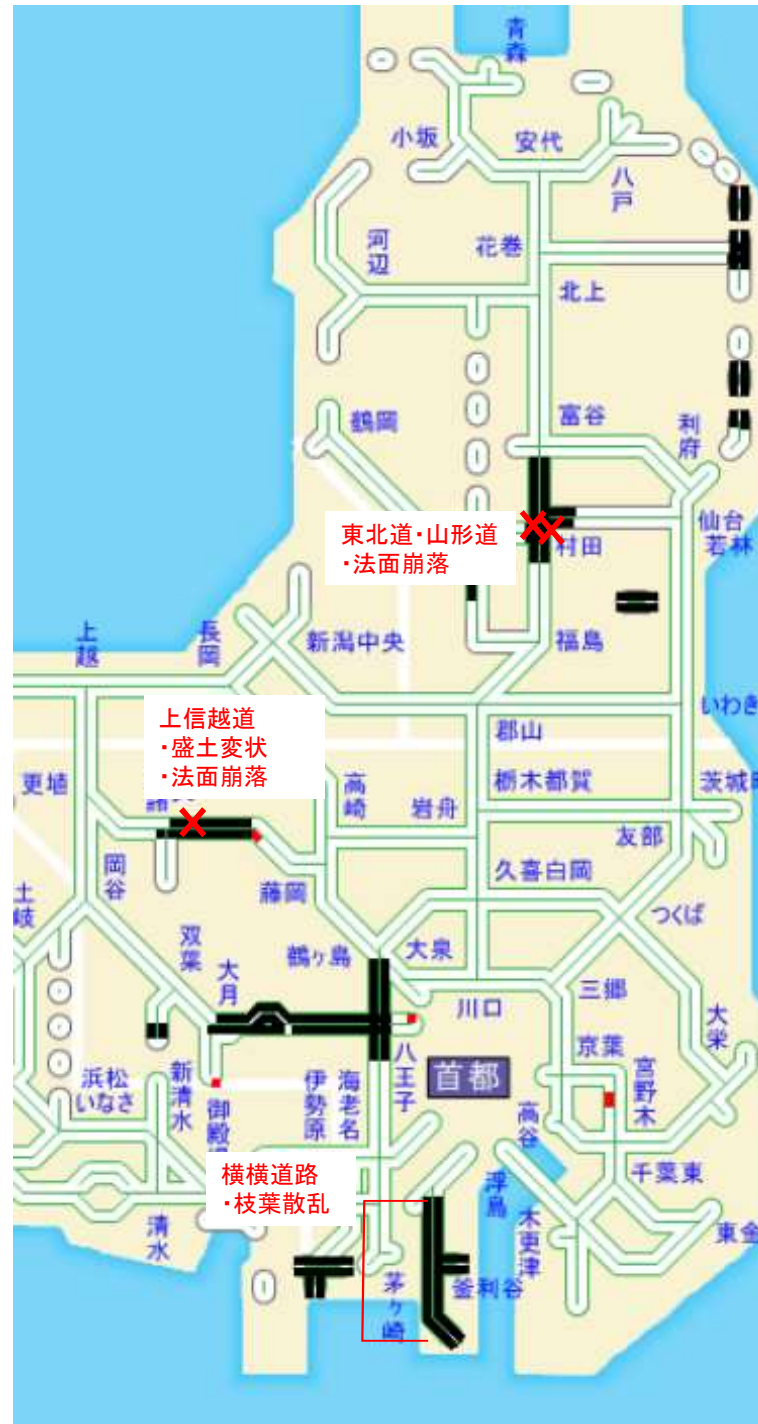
青森
小坂
安代
八戸
河辺
花巻
北上
鶴岡
富谷
利府
東北道・山形道
・法面崩落
村田
仙台若林
上越
長岡
新潟中央
福島
いわき
上信越道
・盛土変状
・法面崩落
郡山
更埴
高崎
岩舟
栃木都賀
茨城町
友部
岡谷
藤岡
久喜白岡
土岐
つくば
双葉
鶴ヶ島
大泉
大月
三郷
川口
大栄
八王子
京葉
浜松いなさ
新清水
伊勢原
海老名
首都
宮野木
御殿場
高谷
横横道路
・枝葉散乱
千葉東
浮島
木更津
清水
東金
茅ヶ崎
釜利谷